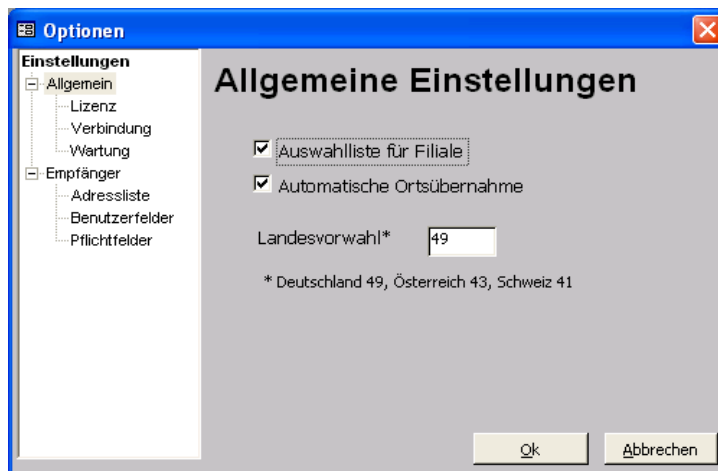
Optionen

Einstellungen
Allgemein
Lizenz
Verbindung
Wartung
Empfänger
Adressliste
Benutzerfelder
Pflichtfelder

Allgemeine Einstellungen

Auswahlliste für Filiale

Automatische Ortsübernahme

Landesvorwahl* 49

* Deutschland 49, Österreich 43, Schweiz 41

Ok
Abbrechen